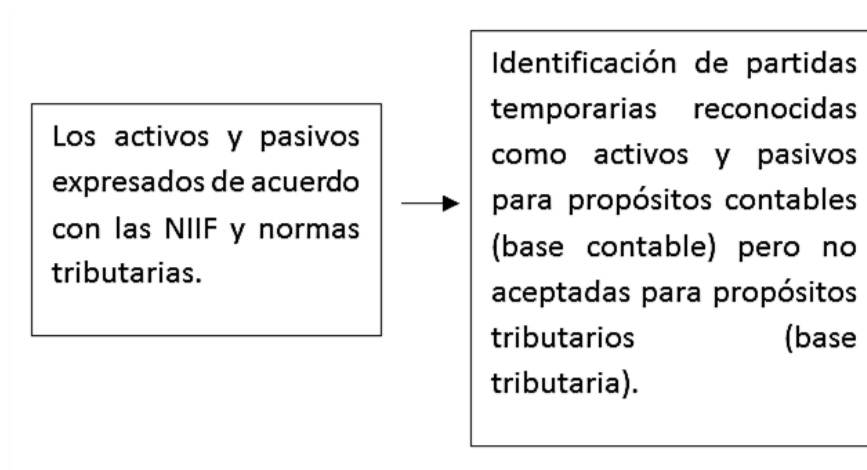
Los activos y pasivos expresados de acuerdo con las NIIF y normas tributarias.

Identificación de partidas temporarias reconocidas como activos y pasivos para propósitos contables (base contable) pero no aceptadas para propósitos tributarios (base tributaria).